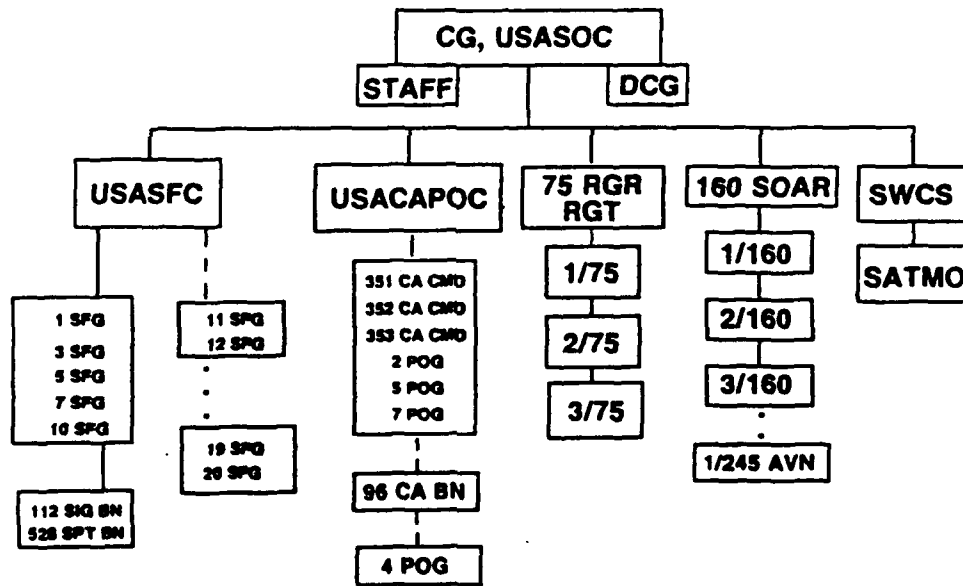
CG, USASOC

STAFF

DCG

USASFC

USACAPOC

75 RGR RGT

160 SOAR

SWCS

1 SFG
3 SFG
5 SFG
7 SFG
10 SFG

11 SFG
12 SFG

19 SFG
20 SFG

112 SIG BN
528 SPT BN

351 CA CMD
352 CA CMD
353 CA CMD
2 POG
5 POG
7 POG

96 CA BN

4 POG

1/75

2/75

3/75

1/160

2/160

3/160

1/245 AVN

SATMO